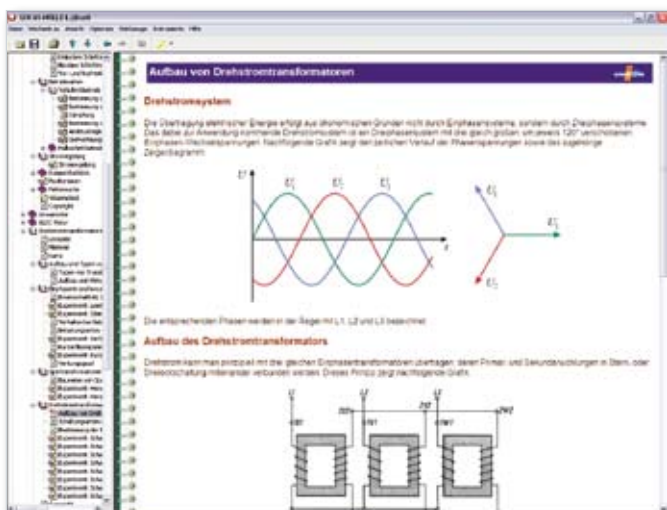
Aufbau von Drehstromtransformatoren

Drehstromsystem

Die Übertragung elektrischer Energie erfolgt aus ökonomischen Gründen nicht durch Einphasensysteme, sondern durch Dreiphasensysteme. Das dabei zur Anwendung kommende Drehstromsystem ist ein Dreiphasensystem mit drei gleich großen, um jeweils 120° verschobenen Einphasen-Wechselspannungen. Nachfolgende Grafik zeigt den zeitlichen Verlauf der Phasenspannungen sowie das zugehörige Zeigerdiagramm.

Die entsprechenden Phasen werden in der Regel mit L1, L2 und L3 bezeichnet.

Aufbau des Drehstromtransformators

Drehstrom kann man prinzipiell mit drei gleichen Einphasentransformatoren übertragen, deren Primär- und Sekundärwicklungen in Stern- oder Dreieckschaltung miteinander verbunden werden. Dieses Prinzip zeigt nachfolgende Grafik.

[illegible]